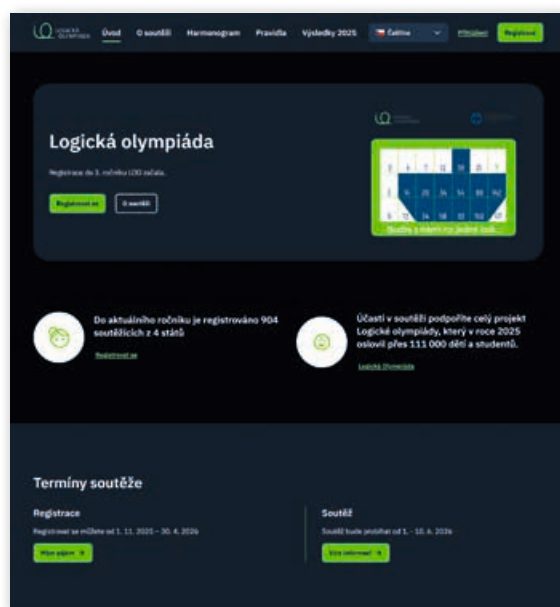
LOGICKÁ OLYMPIÁDA Úvod O soutěži Harmonogram Pravidla Výsledky 2025 Čeština Přihlášení Registrovat

Logická olympiáda

Registrace do 3. ročníku LOO začala.

Registrovat se O soutěži

Buďte o krok napřed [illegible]

Do aktuálního ročníku je registrováno 904 soutěžících z 4 států

Registrovat se

Účastí v soutěži podpoříte celý projekt Logické olympiády, který v roce 2025 oslovil přes 111 000 dětí a studentů.

Logická Olympiáda

Termíny soutěže

Registrace

Registrovat se můžete od 1. 11. 2025 – 30. 4. 2026

Více půjčení →

Soutěž

Soutěž bude probíhat od 1. – 10. 6. 2026

Více informací →